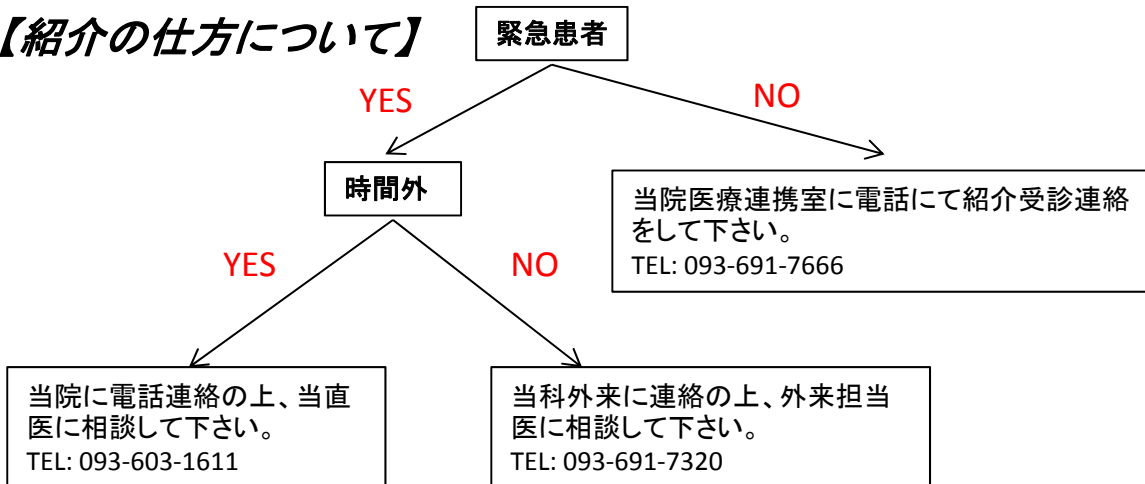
【紹介の仕方について】

緊急患者

YES

NO

時間外

当院医療連携室に電話にて紹介受診連絡をして下さい。
TEL: 093-691-7666

YES

NO

当院に電話連絡の上、当直医に相談して下さい。
TEL: 093-603-1611

当科外来に連絡の上、外来担当医に相談して下さい。
TEL: 093-691-7320